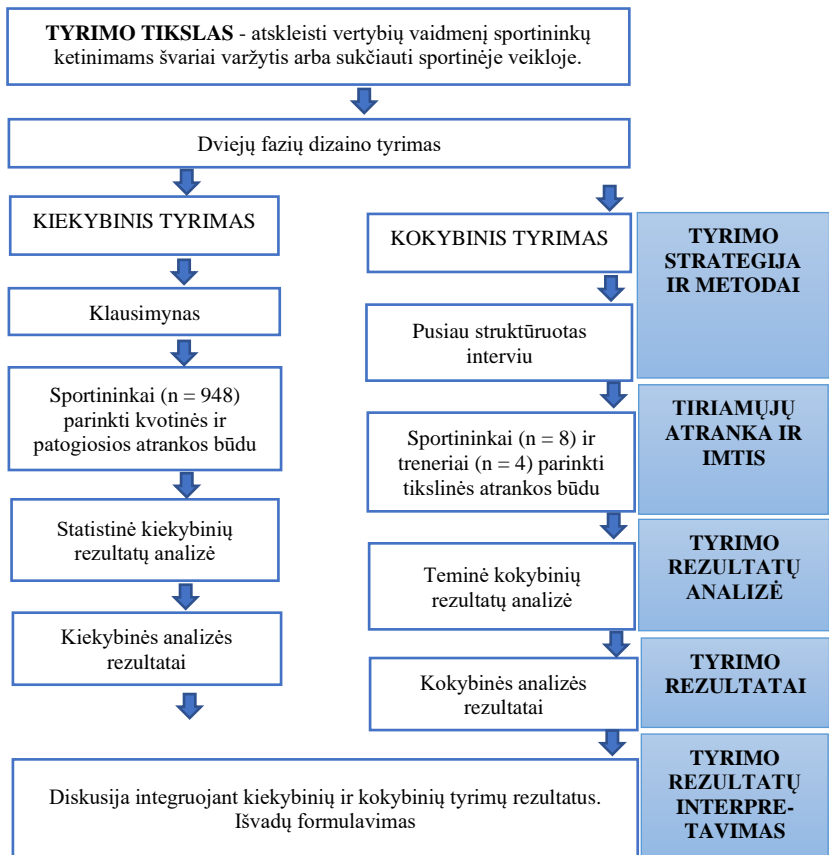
**TYRIMO TIKSLAS** - atskleisti vertybių vaidmenį sportininkų ketinimams švariai varžytis arba sukčiauti sportinėje veikloje.

Dviejų fazių dizaino tyrimas

KIEKYBINIS TYRIMAS

Klausimynas

Sportininkai (n = 948) parinkti kvotinės ir patogiosios atrankos būdu

Statistinė kiekybinių rezultatų analizė

Kiekybinės analizės rezultatai

KOKYBINIS TYRIMAS

**TYRIMO STRATEGIJA IR METODAI**

Pusiau struktūruotas interviu

Sportininkai (n = 8) ir treneriai (n = 4) parinkti tikslinės atrankos būdu

**TIRIAMŲJŲ ATRANKA IR IMTIS**

Teminė kokybinių rezultatų analizė

**TYRIMO REZULTATŲ ANALIZĖ**

Kokybinės analizės rezultatai

**TYRIMO REZULTATAI**

Diskusija integruojant kiekybinių ir kokybinių tyrimų rezultatus. Išvadų formulavimas

**TYRIMO REZULTATŲ INTERPRE-TAVIMAS**